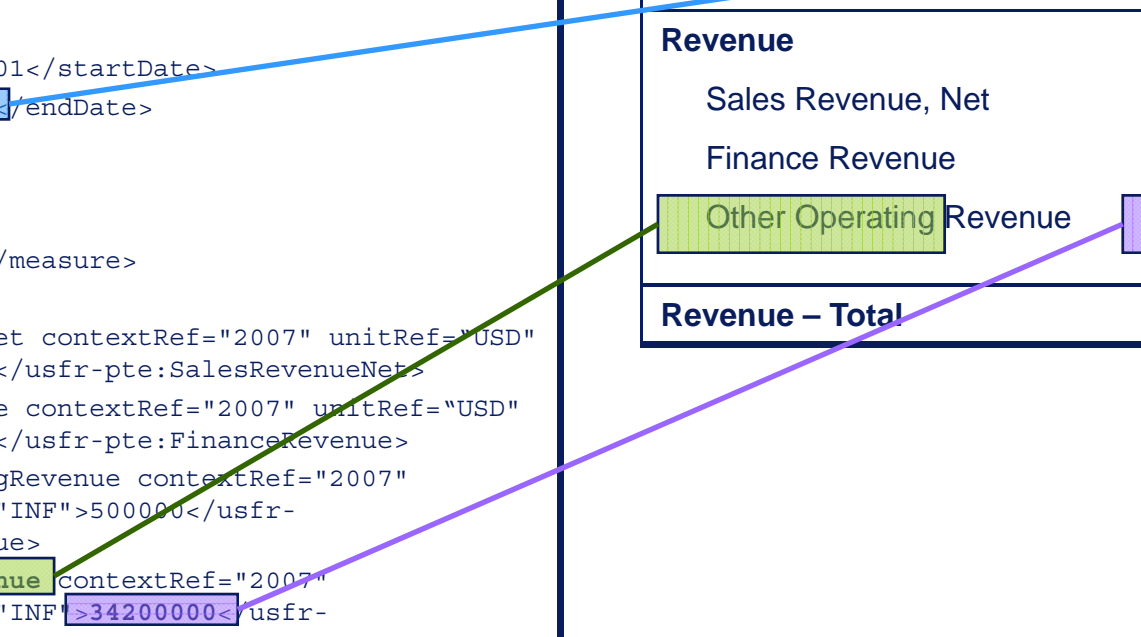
01</startDate>
</endDate>

/measure>

et contextRef="2007" unitRef="USD"
</usfr-pte:SalesRevenueNet>
e contextRef="2007" unitRef="USD"
</usfr-pte:FinanceRevenue>
gRevenue contextRef="2007"
'INF">500000</usfr-
ue>
nue contextRef="2007"
'INF">34200000</usfr-

Revenue

Sales Revenue, Net

Finance Revenue

Other Operating Revenue

Revenue – Total